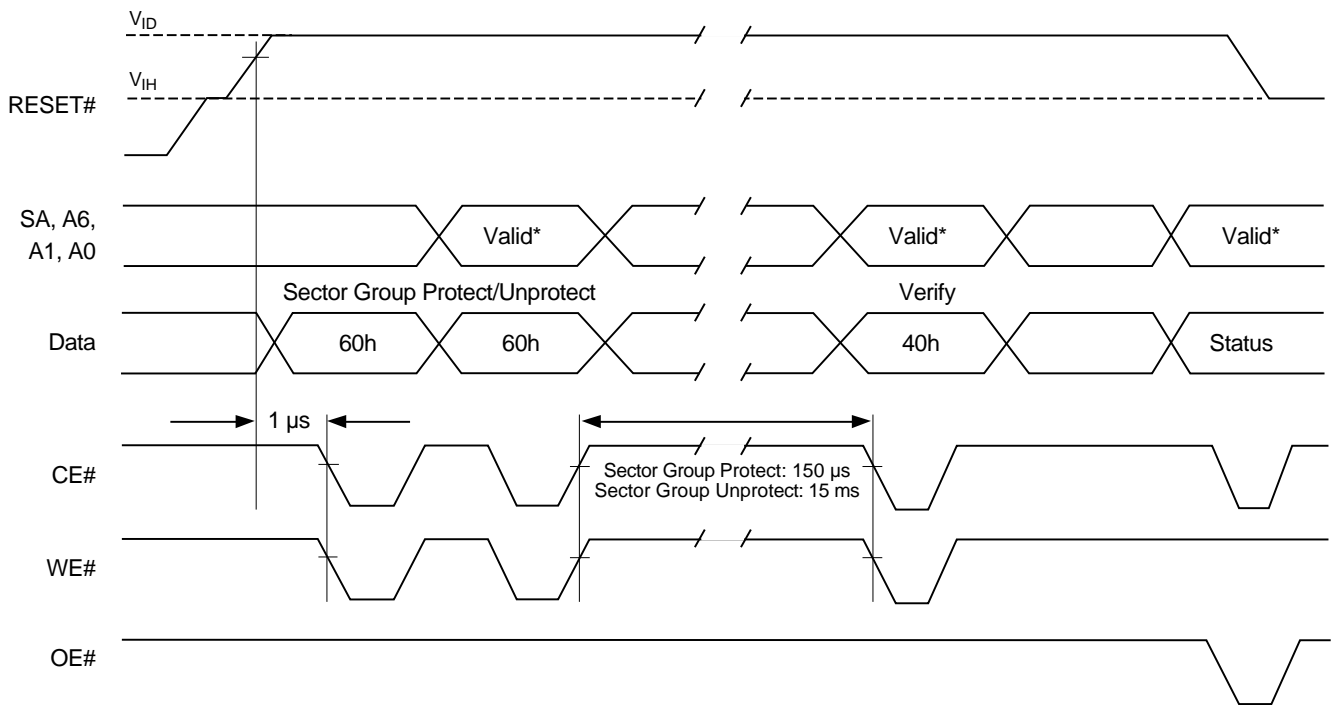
$V_{ID}$

$V_{IH}$

RESET#

SA, A6, A1, A0

Valid*

Valid*

Valid*

Sector Group Protect/Unprotect

Verify

Data

60h

60h

40h

Status

1 μs

CE#

Sector Group Protect: 150 μs
Sector Group Unprotect: 15 ms

WE#

OE#